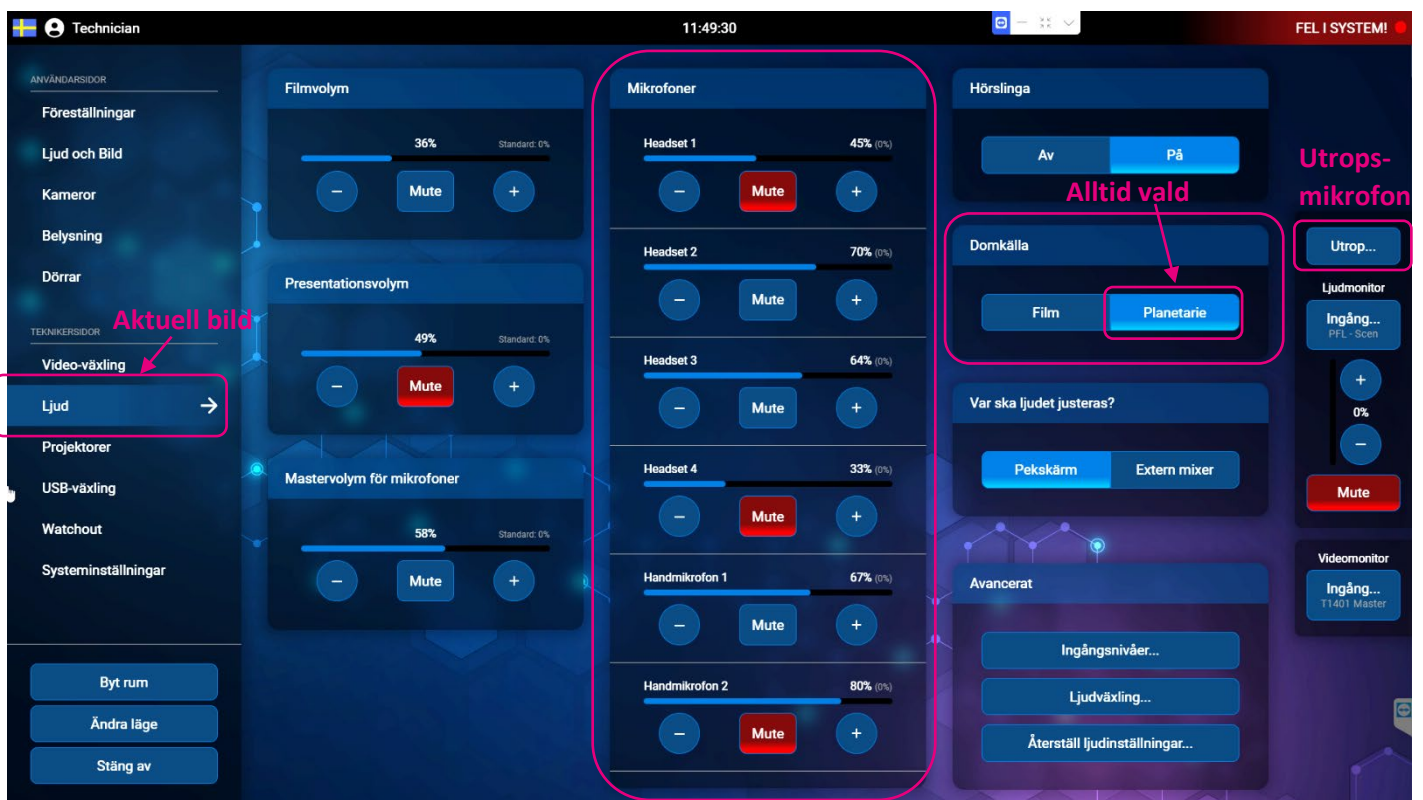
Technician 11:49:30 FEL I SYSTEM!

ANVÄNDARSIDOR
Föreställningar
Ljud och Bild
Kameror
Belysning
Dörrar

TEKNIKERSIDOR
Video-växling
Ljud
Projektorer
USB-växling
Watchout
Systeminställningar

Aktuell bild

Byt rum
Ändra läge
Stäng av

Filmvolym
36% Standard: 0%
− Mute +

Presentationsvolym
49% Standard: 0%
− Mute +

Mastervolym för mikrofoner
58% Standard: 0%
− Mute +

Mikrofoner
Headset 1 45% (0%)
− Mute +
Headset 2 70% (0%)
− Mute +
Headset 3 64% (0%)
− Mute +
Headset 4 33% (0%)
− Mute +
Handmikrofon 1 67% (0%)
− Mute +
Handmikrofon 2 80% (0%)
− Mute +

Hörslinga
Av På

Alltid vald

Domkälla
Film Planetarie

Var ska ljudet justeras?
Pekskärm Extern mixer

Avancerat
Ingångsnivåer...
Ljudväxling...
Återställ ljudinställningar...

Utrops-mikrofon
Utrop...
Ljudmonitor
Ingång...
PFL - Scen
+
0%
−
Mute

Videomonitor
Ingång...
T1401 Master